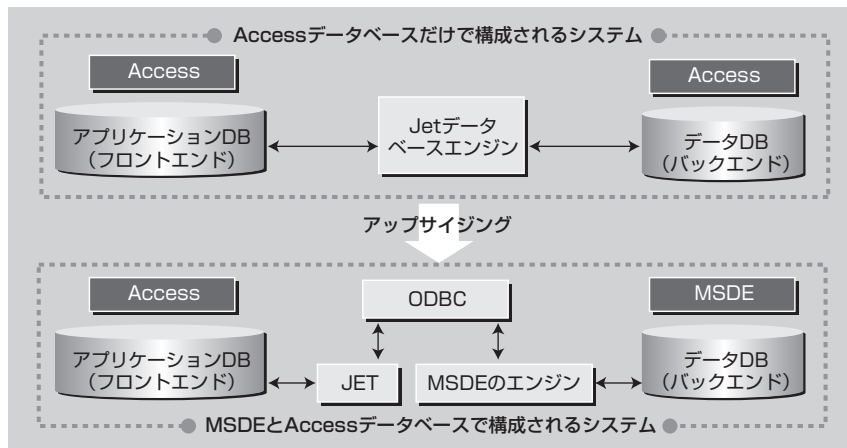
Accessデータベースだけで構成されるシステム

Access

アプリケーションDB（フロントエンド）

Jetデータベースエンジン

Access

データDB（バックエンド）

アップサイジング

Access

ODBC

MSDE

アプリケーションDB（フロントエンド）

JET

MSDEのエンジン

データDB（バックエンド）

MSDEとAccessデータベースで構成されるシステム